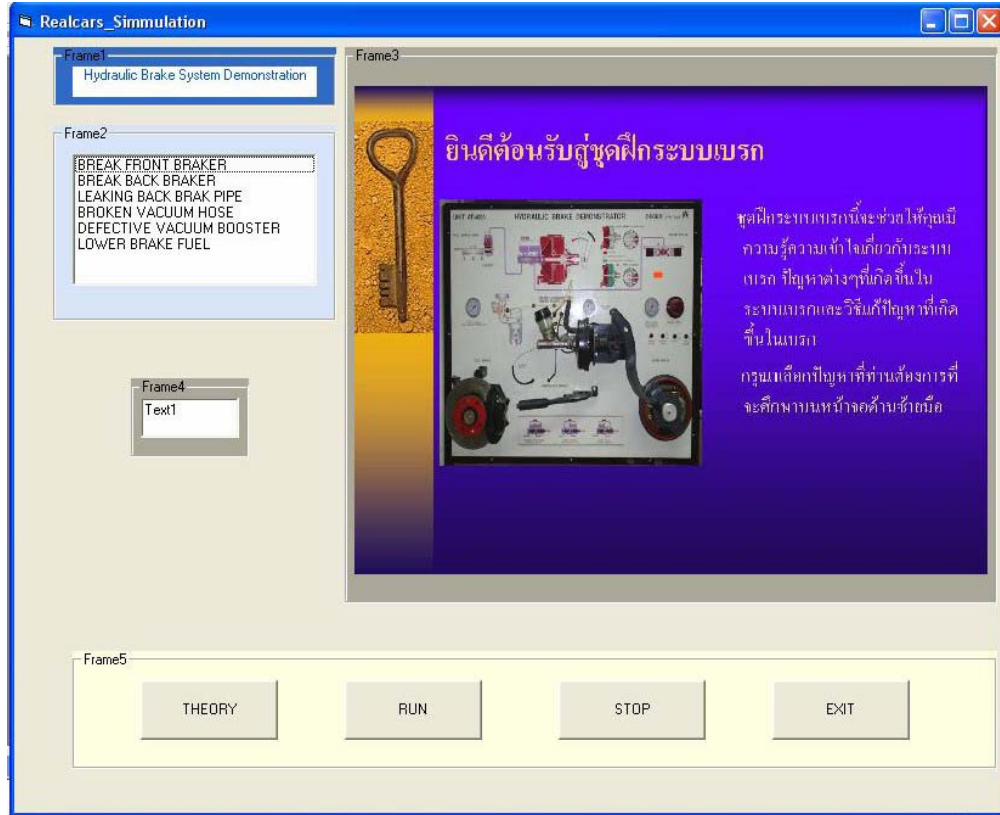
Realcars_Simmulation

Frame1
Hydraulic Brake System Demonstration

Frame2
BREAK FRONT BRAKER
BREAK BACK BRAKER
LEAKING BACK BRAK PIPE
BROKEN VACUUM HOSE
DEFECTIVE VACUUM BOOSTER
LOWER BRAKE FUEL

Frame4
Text1

Frame3
ยินดีต้อนรับสู่ชุดฝึกระบบเบรก

UNIT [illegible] HYDRAULIC BRAKE DEMONSTRATOR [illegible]

ชุดฝึกระบบเบรกนี้จะช่วยให้คุณมีความรู้ความเข้าใจเกี่ยวกับระบบเบรก ปัญหาต่างๆที่เกิดขึ้นในระบบเบรกและวิธีแก้ปัญหาที่เกิดขึ้นในเบรก

กรุณาเลือกปัญหาที่ท่านต้องการที่จะศึกษาบนหน้าจอด้านซ้ายมือ

Frame5
THEORY
RUN
STOP
EXIT